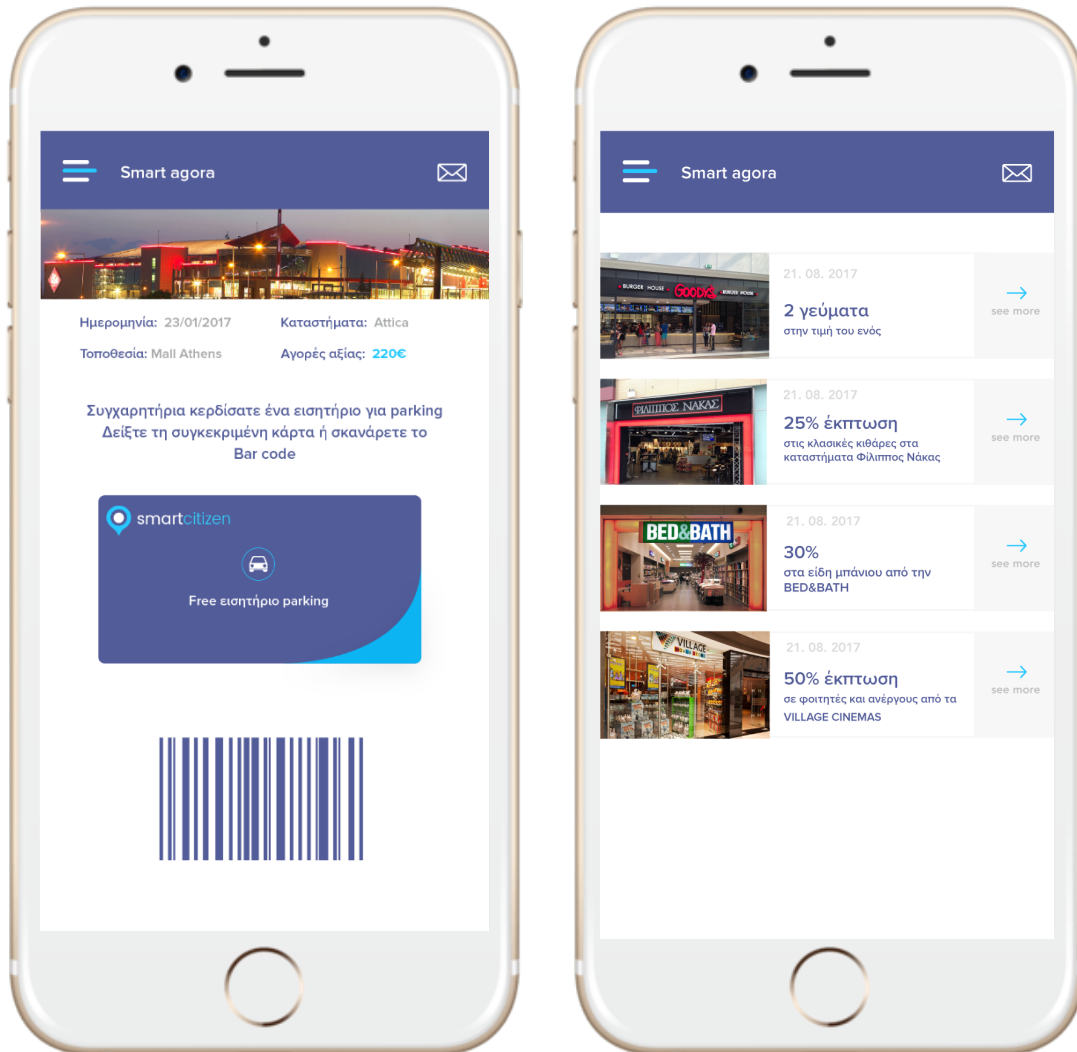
Smart agora

Ημερομηνία: 23/01/2017
Καταστήματα: Attica
Τοποθεσία: Mall Athens
Αγορές αξίας: 220€

Συγχαρητήρια κερδίσατε ένα εισητήριο για parking Δείξτε τη συγκεκριμένη κάρτα ή σκανάρετε το Bar code

smartcitizen

Free εισητήριο parking

Smart agora

BURGER HOUSE GOODY'S BURGER HOUSE

21. 08. 2017
2 γεύματα
στην τιμή του ενός
see more

ΦΙΛΙΠΠΟΣ ΝΑΚΑΣ

21. 08. 2017
25% έκπτωση
στις κλασικές κιθάρες στα καταστήματα Φίλιππος Νάκας
see more

BED&BATH

21. 08. 2017
30%
στα είδη μπάνιου από την BED&BATH
see more

VILLAGE

21. 08. 2017
50% έκπτωση
σε φοιτητές και ανέργους από τα VILLAGE CINEMAS
see more